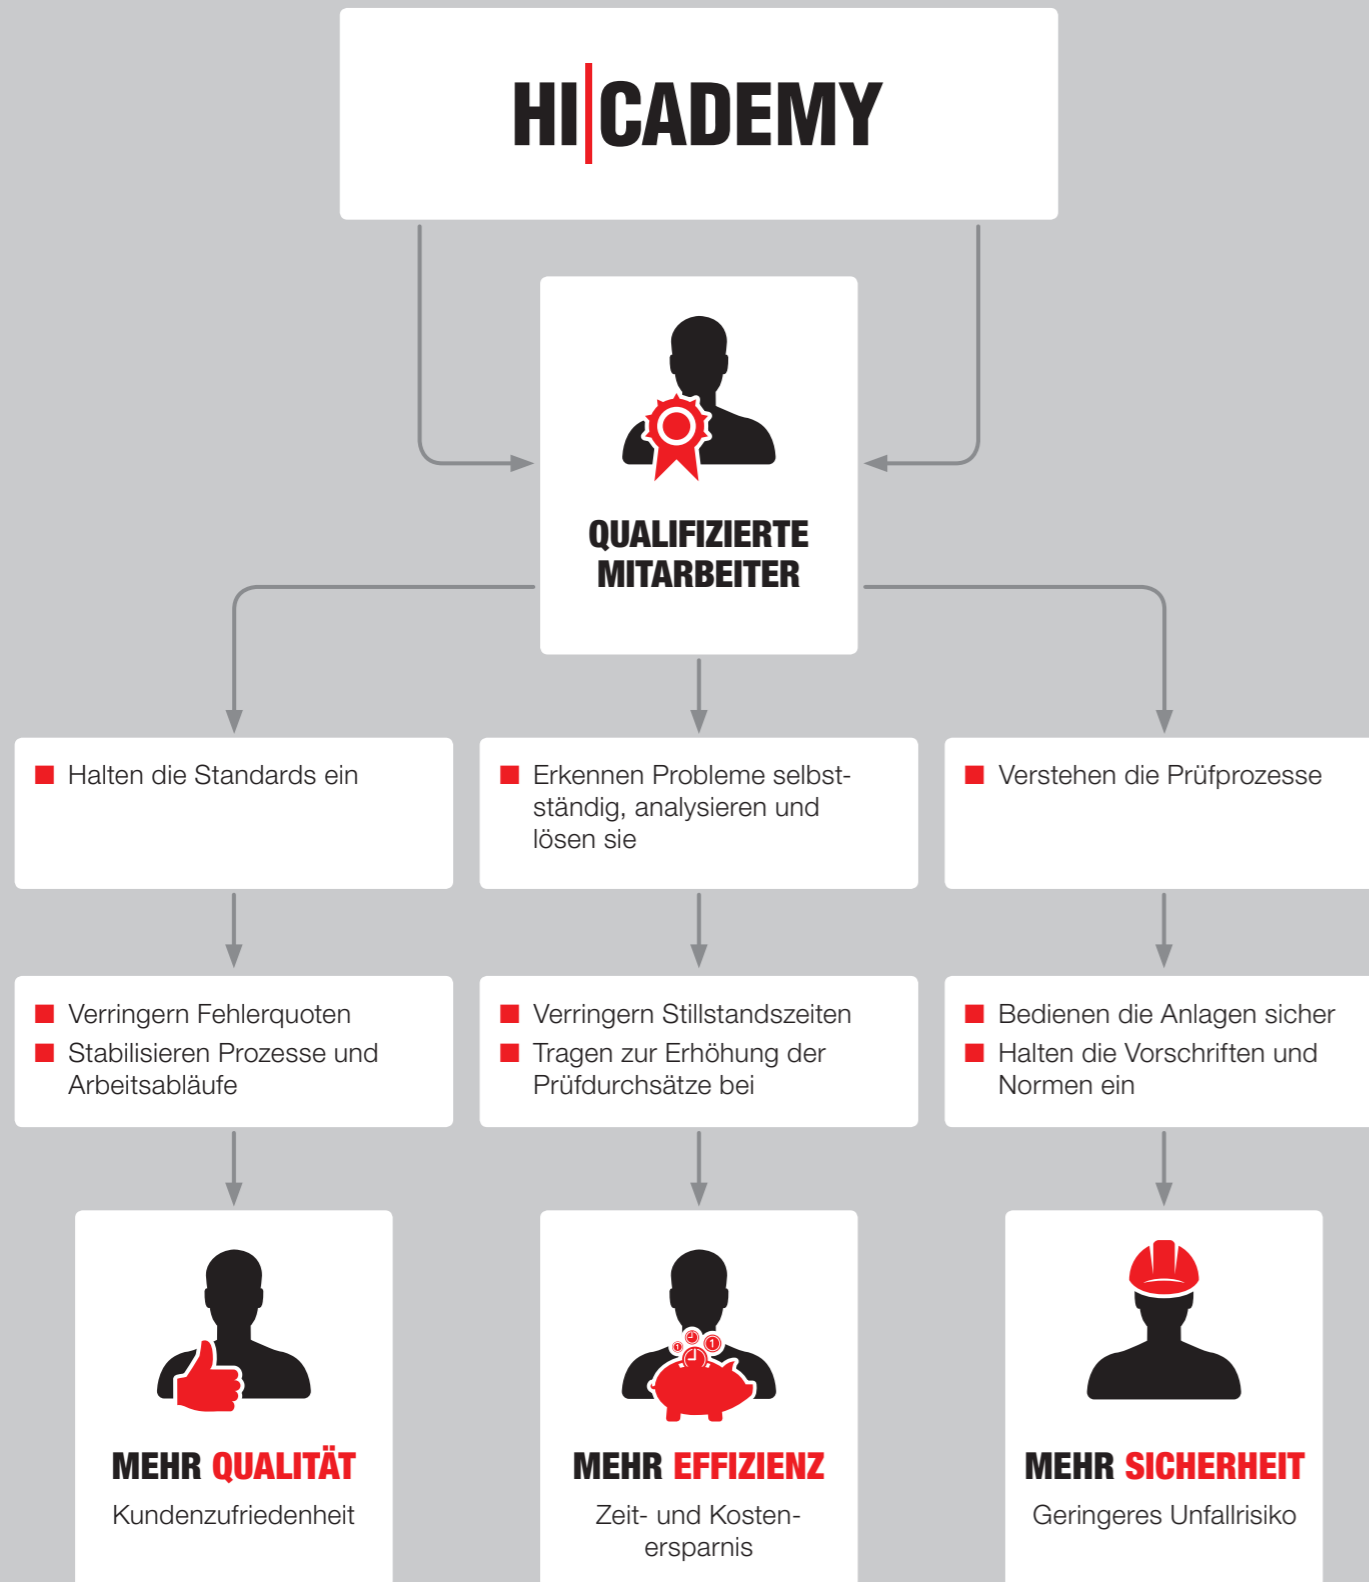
HI|CADEMY

QUALIFIZIERTE MITARBEITER

Halten die Standards ein

Erkennen Probleme selbstständig, analysieren und lösen sie

Verstehen die Prüfprozesse

Verringern Fehlerquoten
Stabilisieren Prozesse und Arbeitsabläufe

Verringern Stillstandszeiten
Tragen zur Erhöhung der Prüfdurchsätze bei

Bedienen die Anlagen sicher
Halten die Vorschriften und Normen ein

MEHR QUALITÄT
Kundenzufriedenheit

MEHR EFFIZIENZ
Zeit- und Kostenersparnis

MEHR SICHERHEIT
Geringeres Unfallrisiko